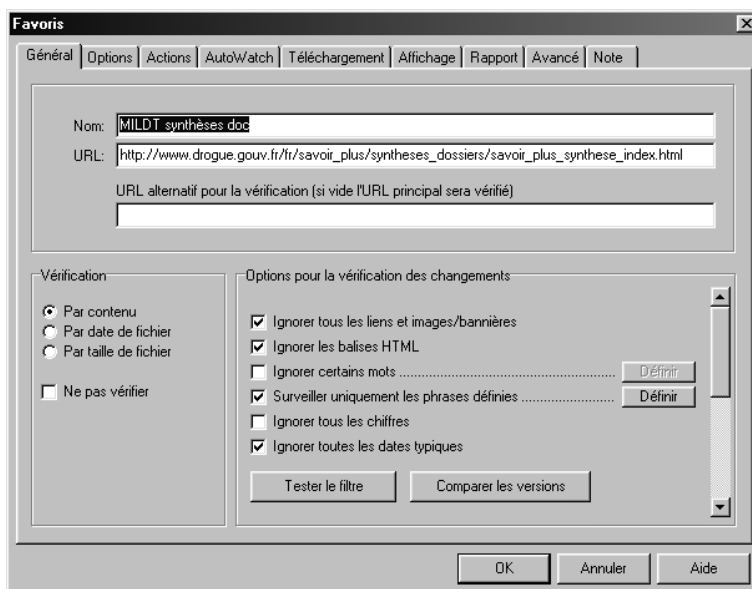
Favoris

Général | Options | Actions | AutoWatch | Téléchargement | Affichage | Rapport | Avancé | Note

Nom: MILDT synthèses doc

URL: http://www.drogue.gouv.fr/fr/savoir_plus/syntheses_dossiers/savoir_plus_synthese_index.html

URL alternatif pour la vérification (si vide l'URL principal sera vérifié)

Vérification

Par contenu
Par date de fichier
Par taille de fichier

Ne pas vérifier

Options pour la vérification des changements

Ignorer tous les liens et images/bannières
Ignorer les balises HTML
Ignorer certains mots .......................................................... Définir
Surveiller uniquement les phrases définies ......................... Définir
Ignorer tous les chiffres
Ignorer toutes les dates typiques

Tester le filtre
Comparer les versions

OK
Annuler
Aide